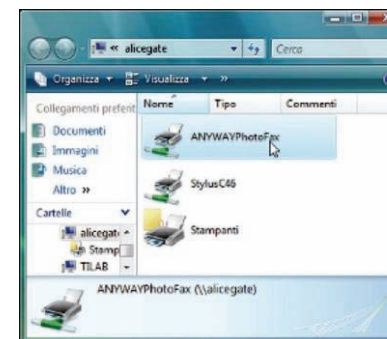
« alicegate
Cerca
Organizza
Visualizza
»
Collegamenti preferiti
Nome
Tipo
Commenti
Documenti
Immagini
Musica
Altro »
Cartelle
alicegate
Stamp
TILAB
ANYWAYPhotoFax
StylusC46
Stampanti
ANYWAYPhotoFax (\\alicegate)